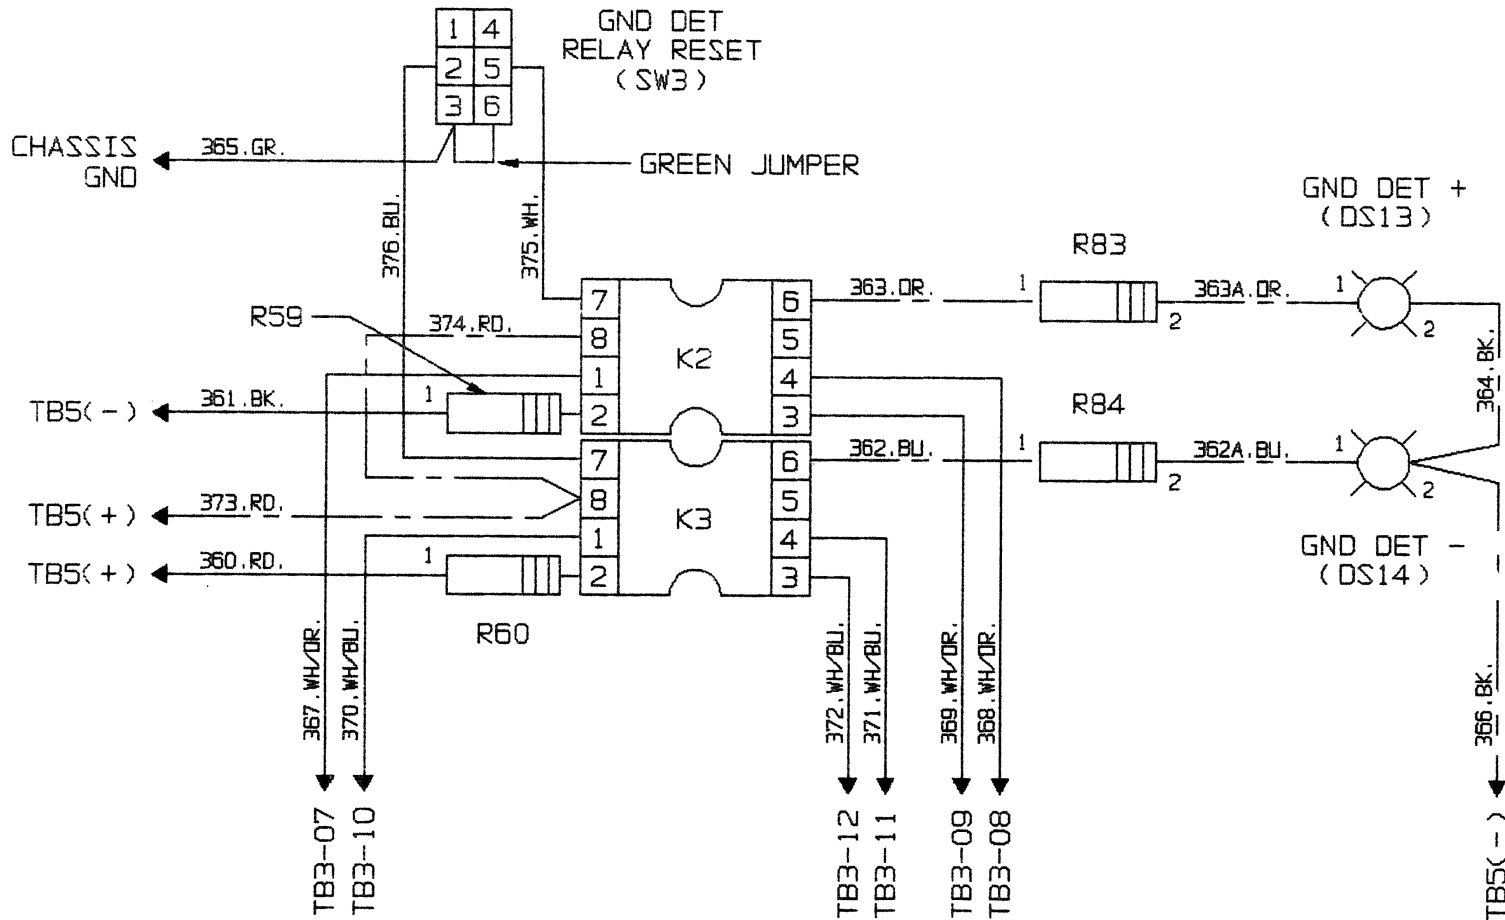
1 4
2 5
3 6

GND DET
RELAY RESET
( SW3 )

CHASSIS GND

365.GR.

GREEN JUMPER

376.BU.

375.WH.

GND DET +
( DS13 )

R83

R59

374.RD.

7
8
1
2

K2

6
5
4
3

363.OR.

1

2

363A.OR.

1

2

364.BK.

TB5( - )

361.BK.

1

R84

7
8
1
2

K3

6
5
4
3

362.BU.

1

2

362A.BU.

1

2

TB5( + )

373.RD.

TB5( + )

360.RD.

1

GND DET -
( DS14 )

R60

367.WH/OR.

370.WH/BU.

372.WH/BU.

371.WH/BU.

369.WH/OR.

368.WH/OR.

366.BK.

TB3-07
TB3-10

TB3-12
TB3-11

TB3-09
TB3-08

TB5( - )